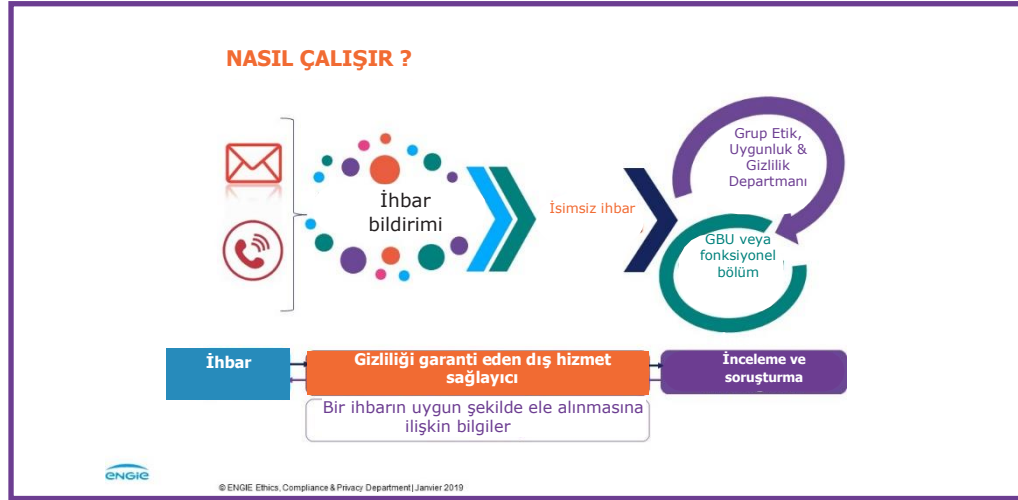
NASIL ÇALIŞIR ?

İhbar bildirimi

İsimsiz ihbar

Grup Etik, Uygunluk & Gizlilik Departmanı

GBU veya fonksiyonel bölüm

İhbar

Gizliliği garanti eden dış hizmet sağlayıcı

İnceleme ve soruşturma

Bir ihbarın uygun şekilde ele alınmasına ilişkin bilgiler

ENGIE

© ENGIE Ethics, Compliance & Privacy Department| Janvier 2019